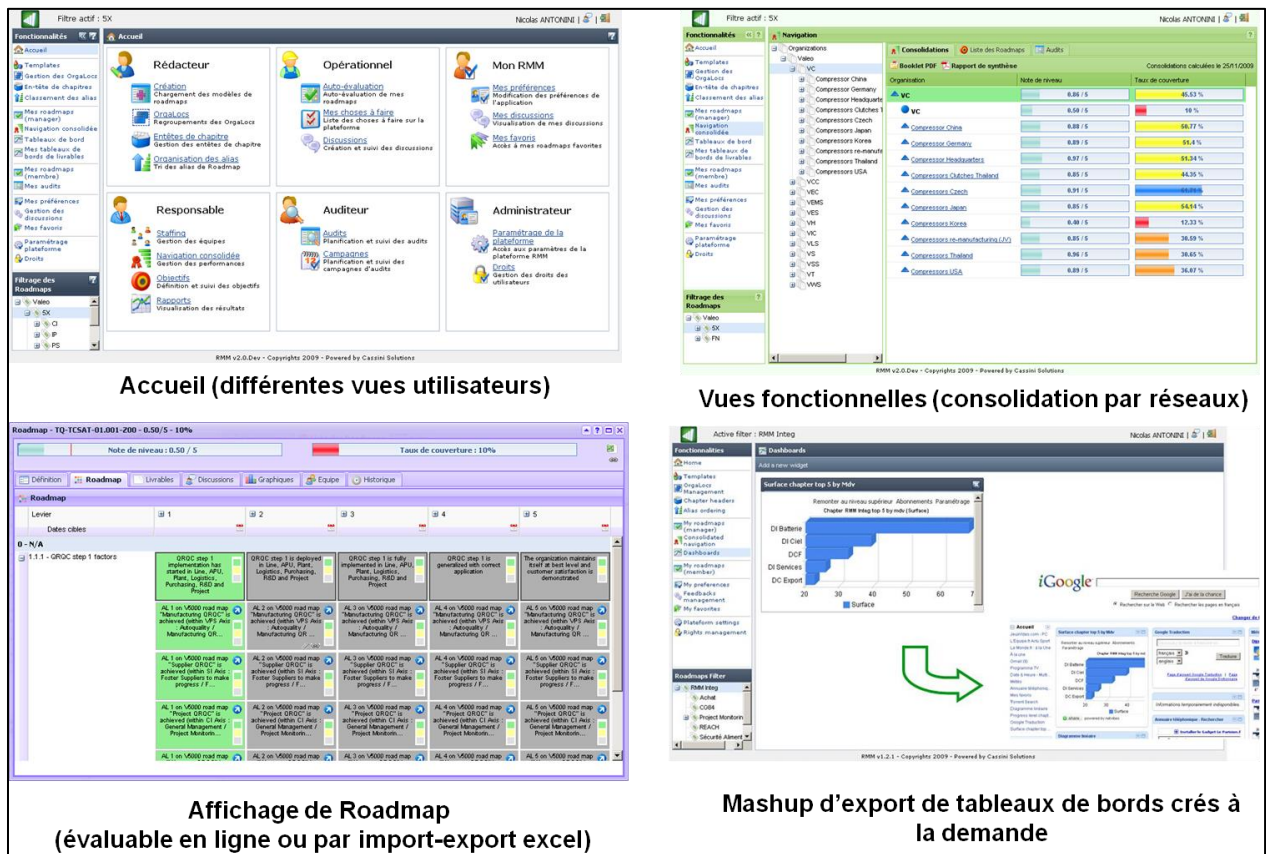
Filtre actif : 5X

Nicolas ANTONINI

Fonctionnalités

Accueil

Templates
Gestion des OrgaLocs
En-tête de chapitres
Classement des alias
Mes roadmaps (manager)
Navigation consolidée
Tableaux de bord
Mes tableaux de bords de livrables
Mes roadmaps (membre)
Mes audits
Mes préférences
Gestion des discussions
Mes favoris
Paramétrage plateforme
Droits

Filtrage des Roadmaps

Valeo
5X
CI
IP
PS

Rédacteur

Création
Chargement des modèles de roadmaps
OrgaLocs
Regroupements des OrgaLocs
Entêtes de chapitre
Gestion des entêtes de chapitre
Organisation des alias
Tri des alias de Roadmap

Opérationnel

Auto-évaluation
Auto-évaluation de mes roadmaps
Mes choses à faire
Liste des choses à faire sur la plateforme
Discussions
Création et suivi des discussions

Mon RMM

Mes préférences
Modification des préférences de l'application
Mes discussions
Visualisation de mes discussions
Mes favoris
Accès à mes roadmaps favorites

Responsable

Staffing
Gestion des équipes
Navigation consolidée
Gestion des performances
Objectifs
Définition et suivi des objectifs
Rapports
Visualisation des résultats

Auditeur

Audits
Planification et suivi des audits
Campagnes
Planification et suivi des campagnes d'audits

Administrateur

Paramétrage de la plateforme
Accès aux paramètres de la plateforme RMM
Droits
Gestion des droits des utilisateurs

RMM v2.0.Dev - Copyrights 2009 - Powered by Cassini Solutions

Accueil (différentes vues utilisateurs)

Filtre actif : 5X

Nicolas ANTONINI

Navigation

Organizations
Valeo
VC
Compressor China
Compressor Germany
Compressor Headquarters
Compressor Clutches T
Compressors Czech
Compressors Japan
Compressors Korea
Compressors re-manufa
Compressors Thailand
Compressors USA
VCC
VEC
VEMS
VES
VH
VIC
VLS
VS
VSS
VT
VWS

Consolidations | Liste des Roadmaps | Audits

Booklet PDF | Rapport de synthèse

Consolidations calculées le 25/11/2009

| Organisation | Note de niveau | Taux de couverture |
|---|---|---|
| VC | 0.86 / 5 | 45.53 % |
| VC | 0.50 / 5 | 10 % |
| Compressor China | 0.88 / 5 | 50.77 % |
| Compressor Germany | 0.89 / 5 | 51.4 % |
| Compressor Headquarters | 0.97 / 5 | 51.34 % |
| Compressors Clutches Thailand | 0.85 / 5 | 44.35 % |
| Compressors Czech | 0.91 / 5 | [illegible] |
| Compressors Japan | 0.89 / 5 | 54.14 % |
| Compressors Korea | 0.40 / 5 | 12.33 % |
| Compressors re-manufacturing (JV) | 0.85 / 5 | 30.59 % |
| Compressors Thailand | 0.96 / 5 | 30.65 % |
| Compressors USA | 0.89 / 5 | 36.07 % |

Filtrage des Roadmaps
Valeo
5X
FN

RMM v2.0.Dev - Copyrights 2009 - Powered by Cassini Solutions

Vues fonctionnelles (consolidation par réseaux)

Roadmap - TQ-TCSAT-01.001-Z00 - 0.50/5 - 10%

Note de niveau : 0.50 / 5

Taux de couverture : 10%

Définition | Roadmap | Livrables | Discussions | Graphiques | Equipe | Historique

Roadmap

Levier
Dates cibles

1 | 2 | 3 | 4 | 5

0 - N/A

1.1.1 - QRQC step 1 factors

QRQC step 1 implementation has started in Line, APU, Plant, Logistics, Purchasing, R&D and Project

QRQC step 1 is deployed in Line, APU, Plant, Logistics, Purchasing, R&D and Project

QRQC step 1 is fully implemented in Line, APU, Plant, Logistics, Purchasing, R&D and Project

QRQC step 1 is generalized with correct application

The organization maintains itself at best level and customer satisfaction is demonstrated

AL 1 on V5000 road map "Manufacturing QRQC" is achieved (within VPS Axis : Autoquality / Manufacturing QR ...

AL 2 on V5000 road map "Manufacturing QRQC" is achieved (within VPS Axis : Autoquality / Manufacturing QR ...

AL 3 on V5000 road map "Manufacturing QRQC" is achieved (within VPS Axis : Autoquality / Manufacturing QR ...

AL 4 on V5000 road map "Manufacturing QRQC" is achieved (within VPS Axis : Autoquality / Manufacturing QR ...

AL 5 on V5000 road map "Manufacturing QRQC" is achieved (within VPS Axis : Autoquality / Manufacturing QR ...

AL 1 on V5000 road map "Supplier QRQC" is achieved (within SI Axis : Foster Suppliers to make progress / F...

AL 2 on V5000 road map "Supplier QRQC" is achieved (within SI Axis : Foster Suppliers to make progress / F...

AL 3 on V5000 road map "Supplier QRQC" is achieved (within SI Axis : Foster Suppliers to make progress / F...

AL 4 on V5000 road map "Supplier QRQC" is achieved (within SI Axis : Foster Suppliers to make progress / F...

AL 5 on V5000 road map "Supplier QRQC" is achieved (within SI Axis : Foster Suppliers to make progress / F...

AL 1 on V5000 road map "Project QRQC" is achieved (within CI Axis : General Management / Project Monitorin...

AL 2 on V5000 road map "Project QRQC" is achieved (within CI Axis : General Management / Project Monitorin...

AL 3 on V5000 road map "Project QRQC" is achieved (within CI Axis : General Management / Project Monitorin...

AL 4 on V5000 road map "Project QRQC" is achieved (within CI Axis : General Management / Project Monitorin...

AL 5 on V5000 road map "Project QRQC" is achieved (within CI Axis : General Management / Project Monitorin...

AL 1 on V5000 road map
AL 2 on V5000 road map
AL 3 on V5000 road map
AL 4 on V5000 road map
AL 5 on V5000 road map

Affichage de Roadmap
(évaluable en ligne ou par import-export excel)

Active filter : RMM Integ

Nicolas ANTONINI

Fonctionnalities

Home
Templates
OrgaLocs Management
Chapter headers
Alias ordering
My roadmaps (manager)
Consolidated Navigation
Dashboards
My roadmaps (membre)
My preferences
Feedbacks management
My favorites
Platform settings
Rights management

Roadmaps Filter
RMM Integ
Achat
CGB4
Project Monitorin
REACH
Sécurité Aliment

Dashboards

Add a new widget

Surface chapter top 5 by Mdv

Remonter au niveau supérieur Abonnements Paramétrage

Chapter RMM Integ top 5 by mdv (Surface)

DI Batterie
DI Ciel
DCF
DI Services
DC Export

20 30 40 50 60 70

Surface

iGoogle

Recherche Google | J'ai de la chance

Rechercher sur le Web | Rechercher les pages en français

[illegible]

RMM v1.2.1 - Copyrights 2009 - Powered by Cassini Solutions

Mashup d'export de tableaux de bords crés à la demande